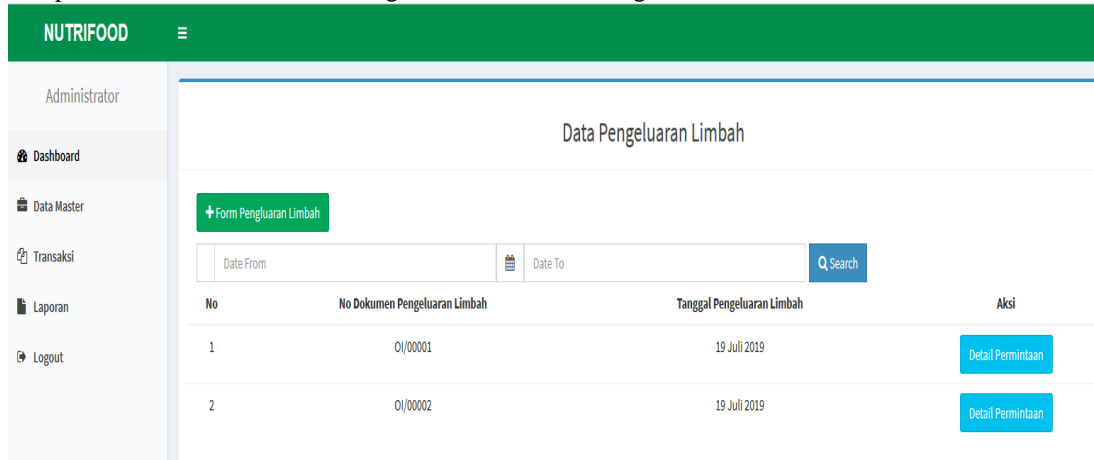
NUTRIFOOD

Administrator

Dashboard

Data Master

Transaksi

Laporan

Logout

Data Pengeluaran Limbah

+ Form Pengluaran Limbah

Date From

Date To

Search

| No | No Dokumen Pengeluaran Limbah | Tanggal Pengeluaran Limbah | Aksi |
|---|---|---|---|
| 1 | OI/00001 | 19 Juli 2019 | Detail Permintaan |
| 2 | OI/00002 | 19 Juli 2019 | Detail Permintaan |